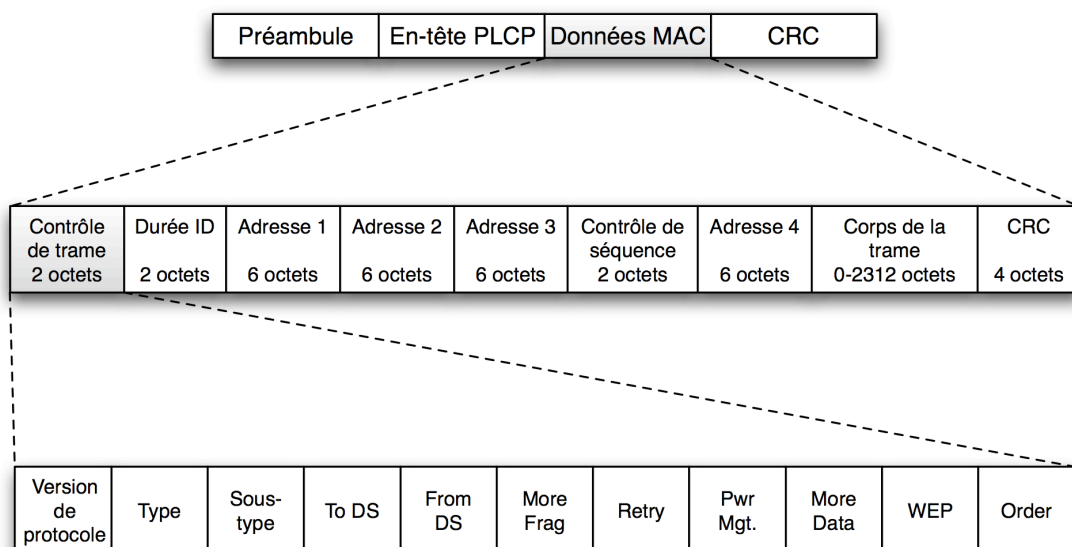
| Préambule | En-tête PLCP | Données MAC | CRC |
|---|---|---|---|

| Contrôle de trame 2 octets | Durée ID 2 octets | Adresse 1 6 octets | Adresse 2 6 octets | Adresse 3 6 octets | Contrôle de séquence 2 octets | Adresse 4 6 octets | Corps de la trame 0-2312 octets | CRC 4 octets |
|---|---|---|---|---|---|---|---|---|

| Version de protocole | Type | Sous-type | To DS | From DS | More Frag | Retry | Pwr Mgt. | More Data | WEP | Order |
|---|---|---|---|---|---|---|---|---|---|---|